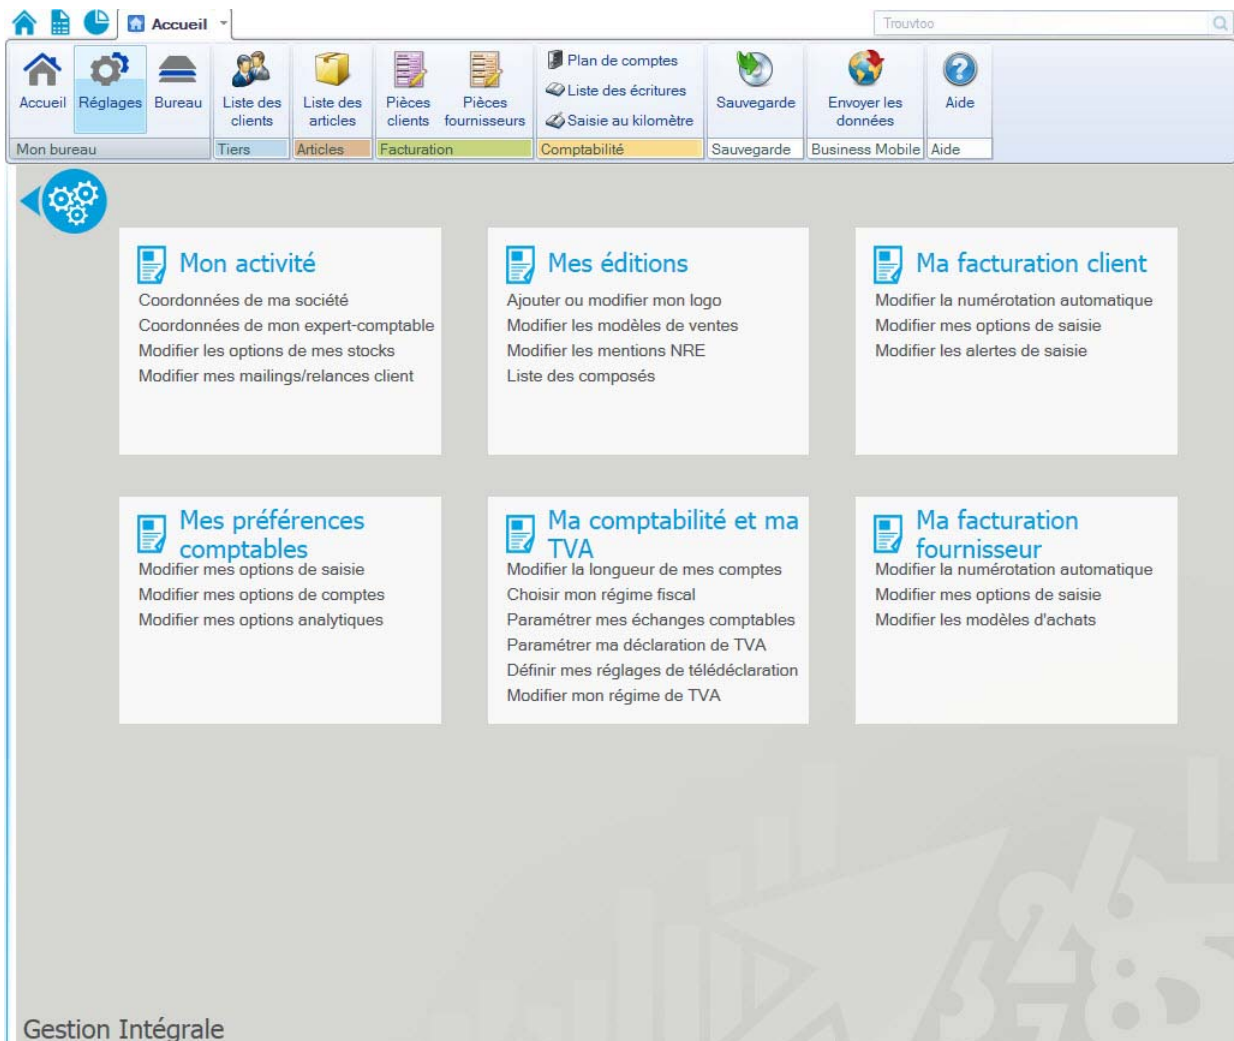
Accueil

Trouvtoo

Accueil
Réglages
Bureau
Liste des clients
Liste des articles
Pièces clients
Pièces fournisseurs
Plan de comptes
Liste des écritures
Saisie au kilomètre
Sauvegarde
Envoyer les données
Aide

Mon bureau
Tiers
Articles
Facturation
Comptabilité
Sauvegarde
Business Mobile
Aide

Mon activité
Coordonnées de ma société
Coordonnées de mon expert-comptable
Modifier les options de mes stocks
Modifier mes mailings/relances client

Mes éditions
Ajouter ou modifier mon logo
Modifier les modèles de ventes
Modifier les mentions NRE
Liste des composés

Ma facturation client
Modifier la numérotation automatique
Modifier mes options de saisie
Modifier les alertes de saisie

Mes préférences comptables
Modifier mes options de saisie
Modifier mes options de comptes
Modifier mes options analytiques

Ma comptabilité et ma TVA
Modifier la longueur de mes comptes
Choisir mon régime fiscal
Paramétrer mes échanges comptables
Paramétrer ma déclaration de TVA
Définir mes réglages de télédéclaration
Modifier mon régime de TVA

Ma facturation fournisseur
Modifier la numérotation automatique
Modifier mes options de saisie
Modifier les modèles d'achats

Gestion Intégrale